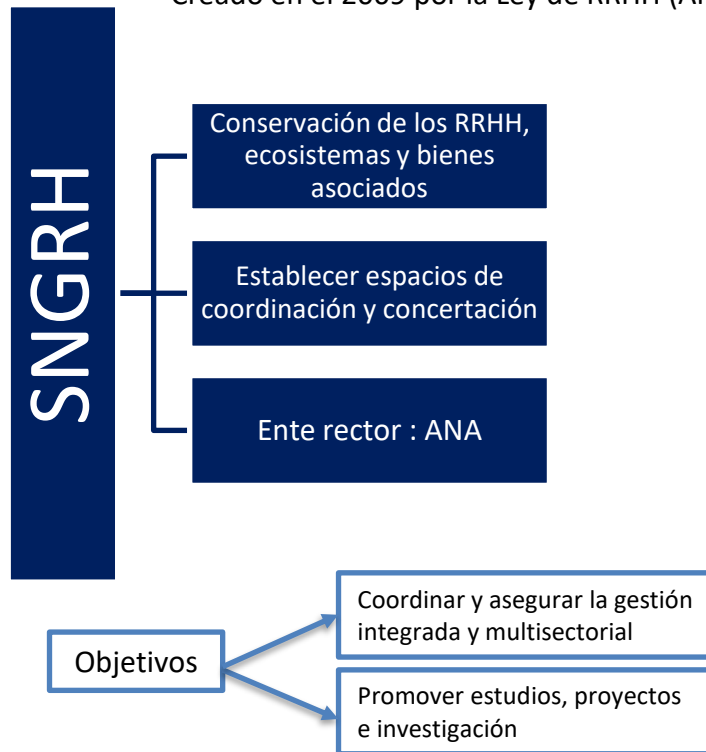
Creado en el 2009 por la Ley de RRHH (A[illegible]

SNGRH

Conservación de los RRHH, ecosistemas y bienes asociados

Establecer espacios de coordinación y concertación

Ente rector : ANA

Objetivos

Coordinar y asegurar la gestión integrada y multisectorial

Promover estudios, proyectos e investigación